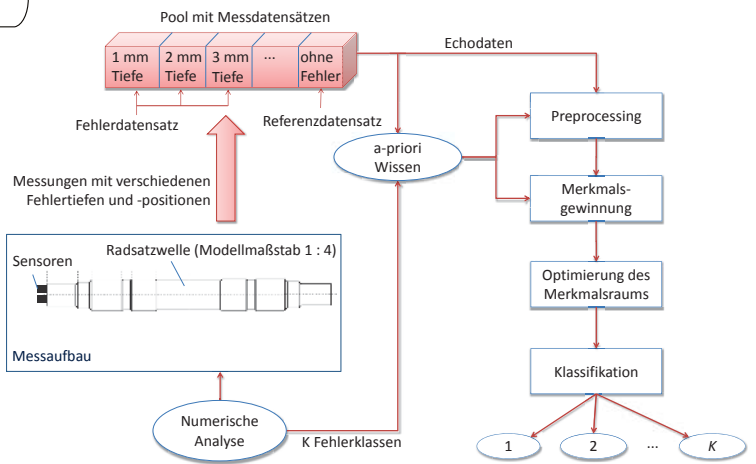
Pool mit Messdatensätzen

1 mm Tiefe

2 mm Tiefe

3 mm Tiefe

...

ohne Fehler

Echodaten

Fehlerdatensatz

Referenzdatensatz

a-priori Wissen

Preprocessing

Merkmalsgewinnung

Messungen mit verschiedenen Fehlertiefen und -positionen

Sensoren

Radsatzwelle (Modellmaßstab 1 : 4)

Messaufbau

Optimierung des Merkmalsraums

Klassifikation

Numerische Analyse

K Fehlerklassen

1

2

...

K